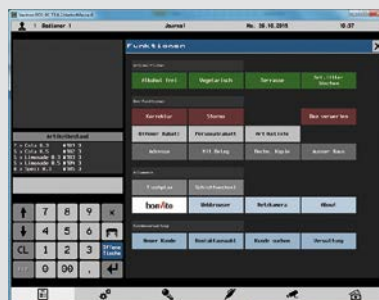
1 Bediener 1 Journal Mo. 26.10.2015 10:27

Funktionen

Alkohol frei
Vegetarisch
Terrasse
Schnitzel Wochen

Korrektur
Storno
Bon verwerfen

Offener Rabatt
Personalzahlt
Artikeltexte

Adresse
Mit Beleg
Rechn. Kopie
Ausser Haus

Tischplan
Schichtwechsel

hon/to
Uebbrauser
Artikelmenü
About

Neuer Kunde
Kontaktauswahl
Kunde suchen
Verwaltung

Artikelbestand

7 8 9
4 5 6
CL 1 2 3
0 00
Offene Tische